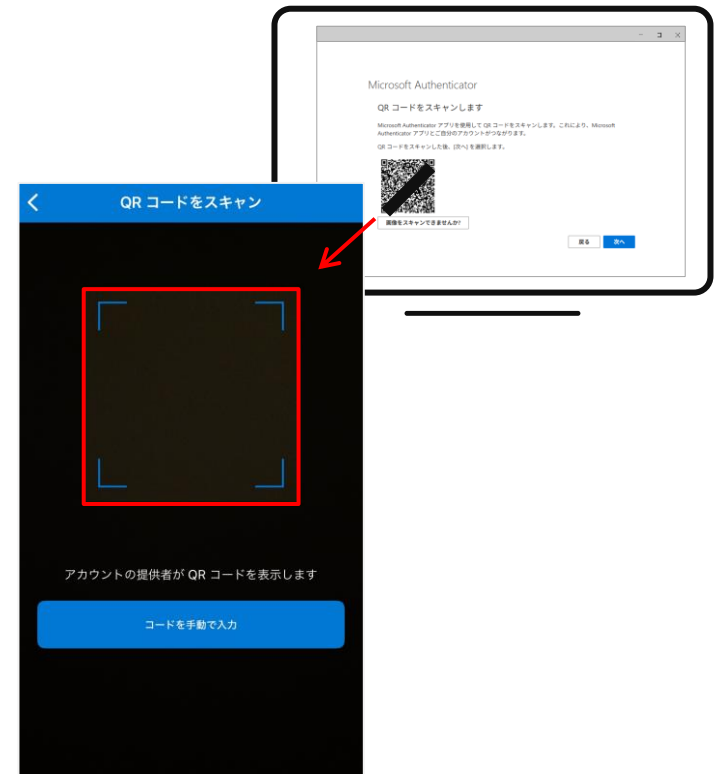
Microsoft Authenticator

QR コードをスキャンします

Microsoft Authenticator アプリを使用して QR コードをスキャンします。これにより、Microsoft Authenticator アプリとご自分のアカウントがつながります。

QR コードをスキャンした後、[次へ] を選択します。

画像をスキャンできませんか?

戻る

次へ

QR コードをスキャン

アカウントの提供者が QR コードを表示します

コードを手動で入力